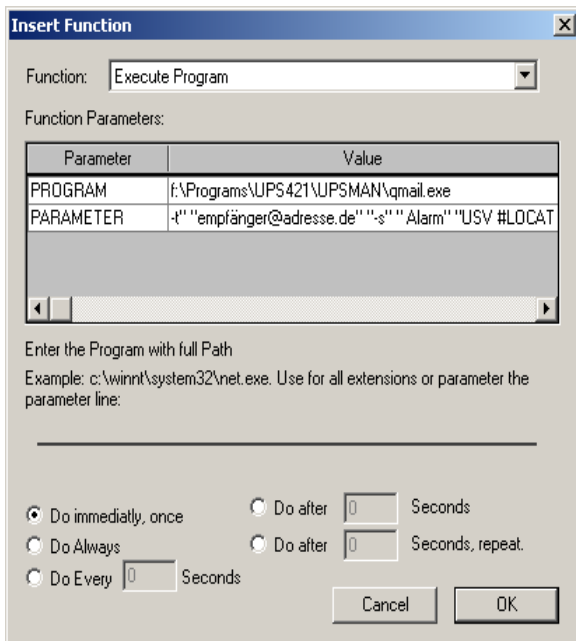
Insert Function

Function: Execute Program

Function Parameters:

| Parameter | Value |
|---|---|
| PROGRAM | f:\Programs\UPS421\UPSMAN\qmail.exe |
| PARAMETER | -t" "empfänger@adresse.de" "-s" " Alarm" "USV #LOCAT |

Enter the Program with full Path

Example: c:\winnt\system32\net.exe. Use for all extensions or parameter the parameter line:

Do immediatly, once
Do Always
Do Every 0 Seconds
Do after 0 Seconds
Do after 0 Seconds, repeat.

Cancel
OK